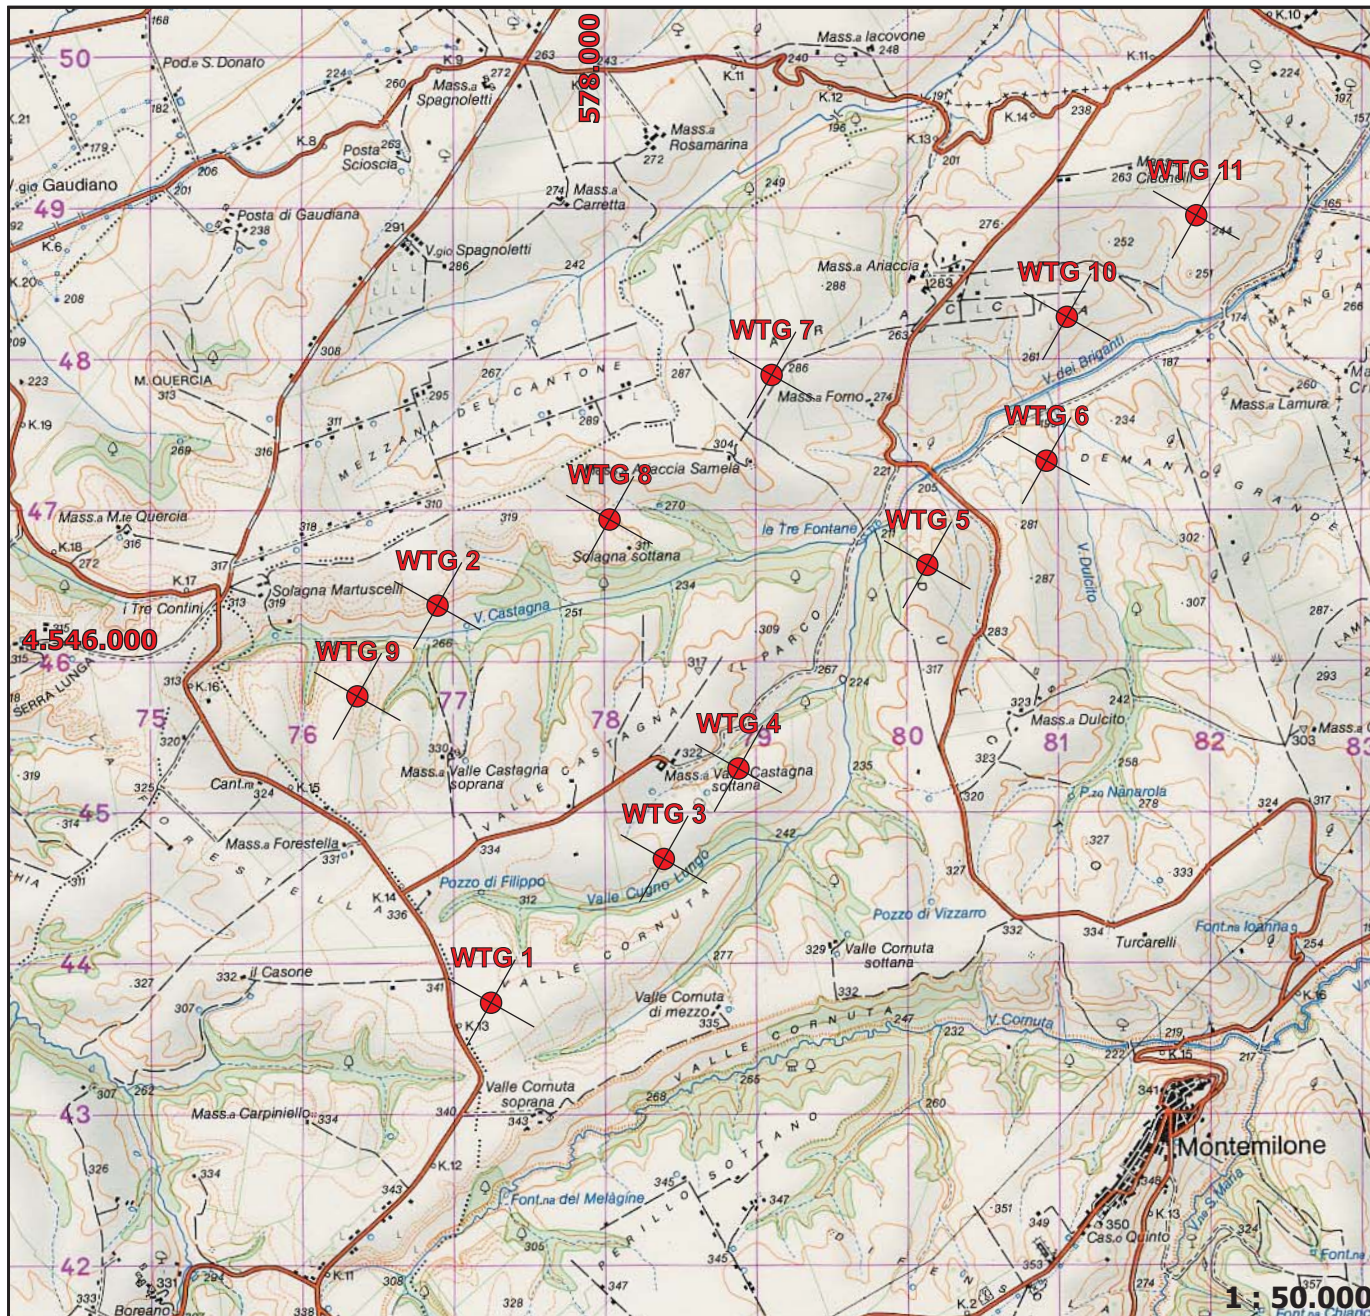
578.000
4.546.000
1 : 50.000

WTG 1
WTG 2
WTG 3
WTG 4
WTG 5
WTG 6
WTG 7
WTG 8
WTG 9
WTG 10
WTG 11

50
49
48
47
46
45
44
43
42
75
76
77
78
80
81
82

Pod.e S. Donato
Mass.a Spagnoletti
Posta Sciioscia
V.gio Gaudiano
Posta di Gaudiana
V.gio Spagnoletti
Mass.a Rosamarina
Mass.a Carretta
Mass.a Iacovone
Mass.a Ariaccia
M. QUERCIA
MEZZANA DEL CANTONE
Mass.a Forno
Mass.a Lamura
V. dei Briganti
DEMANIO GRANDE
Masseria Samela
Mass.a M.te Quercia
le Tre Fontane
Solagna sottana
Solagna Martuscelli
I Tre Confini
V. Castagna
V. Dulcito
SERRA LUNGA
IL PARCO
VALLE CASTAGNA
Mass.a Valle Castagna soprana
Mass.a Valle Castagna sottana
Mass.a Dulcito
P.zo Nanarola
Cant.na
Mass.a Forestella
Pozzo di Filippo
Valle Cugno Lungo
VALLE CORNUTA
Pozzo di Vizzarro
Valle Cornuta sottana
Turcarelli
Font.na Ioanna
Il Casone
Valle Cornuta di mezzo
V. Cornuta
Valle Cornuta soprana
Mass.a Carpiniello
Montemilone
Font.na del Melàgine
PERILLO SOTTANO
Cas.o Quinto
Boreano
V.ne S. Maria
Font.na
Font.na Chiana

K.9 K.10 K.11 K.12 K.13 K.14 K.8 K.6 K.20 K.21 K.19 K.18 K.17 K.16 K.15 K.12 K.11 K.2 K.16 K.15 K.13

168 263 272 243 240 248 224 260 179 182 206 201 197 238 278 263 274 249 191 201 198 224 165 252 244 251 266 288 283 263 261 187 174 260 234 208 92 223 313 308 316 291 286 242 267 295 311 289 287 269 304 221 205 270 311 310 319 318 316 272 317 313 319 281 302 287 307 287 266 234 251 309 317 267 224 317 283 293 313 320 325 324 319 314 330 322 235 323 258 242 320 278 303 324 317 327 333 311 336 334 312 242 337 329 332 334 254 327 307 332 341 277 335 332 247 232 219 222 217 262 307 340 343 265 268 260 341 326 334 343 345 347 351 349 350 346 324 331 294 333 308 305 345 347 338 328 353 357 274 215 315